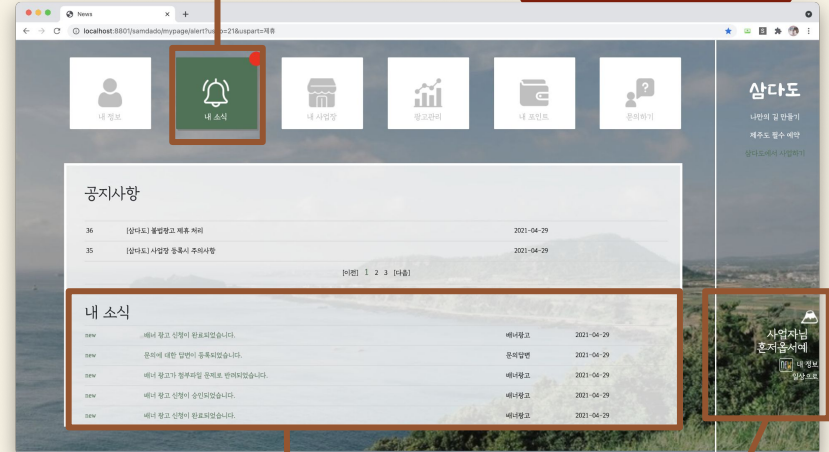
News

localhost:8801/samdado/mypage/alert?u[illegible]=21&uspart=제휴

내 정보

내 소식

내 사업장

광고관리

내 포인트

문의하기

삼다도

나만의 길 만들기

제주도 필수 예약

삼다도에서 사업하기

공지사항

| | | |
|---|---|---|
| 36 | [삼다도] 불법광고 제휴 처리 | 2021-04-29 |
| 35 | [삼다도] 사업장 등록시 주의사항 | 2021-04-29 |

[이전] 1 2 3 [다음]

내 소식

| | | | |
|---|---|---|---|
| new | 배너 광고 신청이 완료되었습니다. | 배너광고 | 2021-04-29 |
| new | 문의에 대한 답변이 등록되었습니다. | 문의답변 | 2021-04-29 |
| new | 배너 광고가 첨부파일 문제로 반려되었습니다. | 배너광고 | 2021-04-29 |
| new | 배너 광고 신청이 승인되었습니다. | 배너광고 | 2021-04-29 |
| new | 배너 광고 신청이 완료되었습니다. | 배너광고 | 2021-04-29 |

사업자님 혼저옵서예

내 정보

일상모드